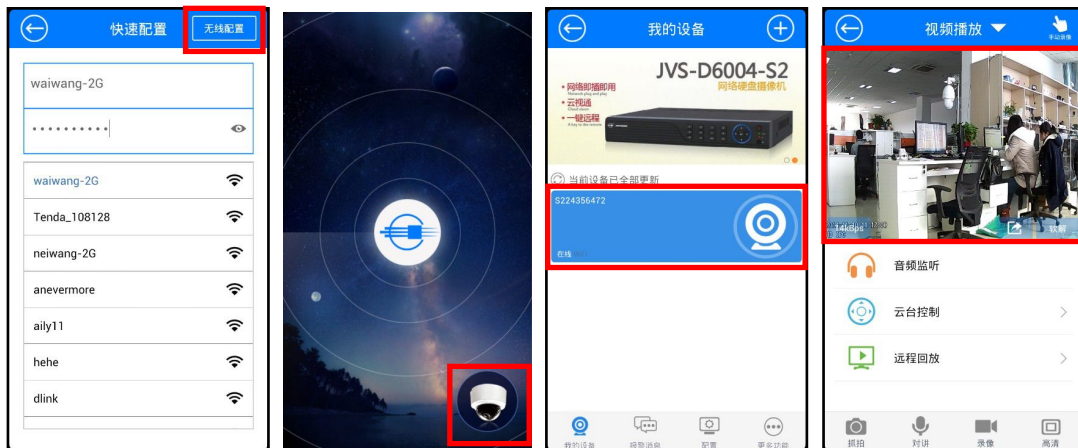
快速配置

无线配置

waiwang-2G

••••••••••

waiwang-2G

Tenda_108128

neiwang-2G

anevermore

aily11

hehe

dlink

我的设备

JVS-D6004-S2

网络硬盘播放机

• 网络即插即用

• 云视通

• 一键远程

当前设备已全部更新

S224356472

在线

我的设备

报警消息

配置

更多功能

视频播放

手动录像

14kbps

软解

音频监听

云台控制

远程回放

抓拍

对讲

录像

高清